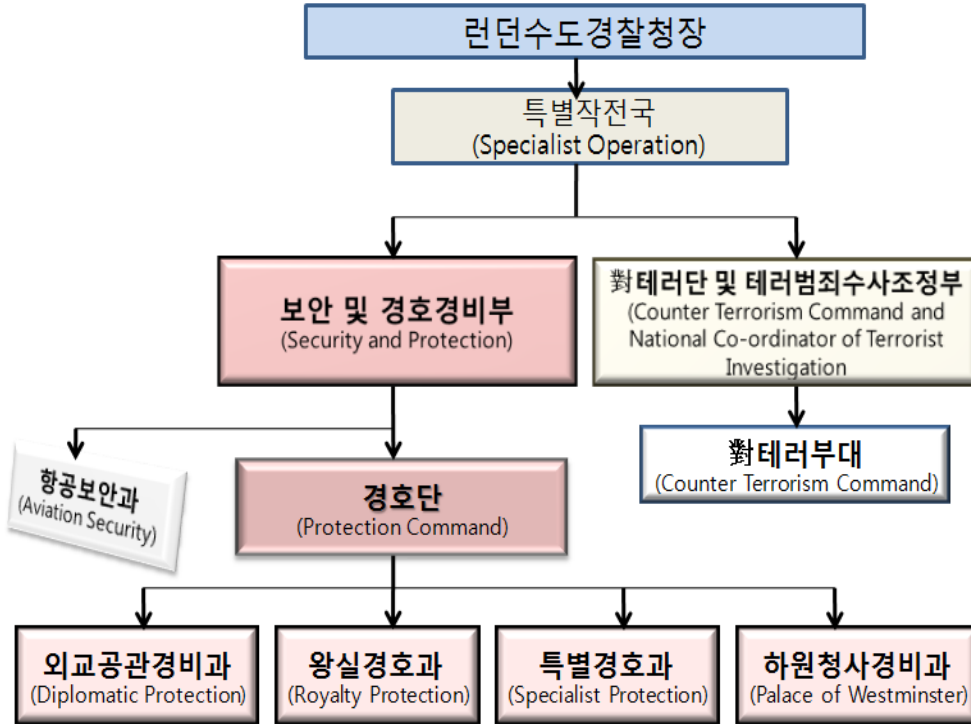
런던수도경찰청장

특별작전국
(Specialist Operation)

보안 및 경호경비부
(Security and Protection)

對테러단 및 테러범죄수사조정부
(Counter Terrorism Command and National Co-ordinator of Terrorist Investigation

항공보안과
(Aviation Security)

경호단
(Protection Command)

對테러부대
(Counter Terrorism Command)

외교공관경비과
(Diplomatic Protection)

왕실경호과
(Royalty Protection)

특별경호과
(Specialist Protection)

하원청사경비과
(Palace of Westminster)